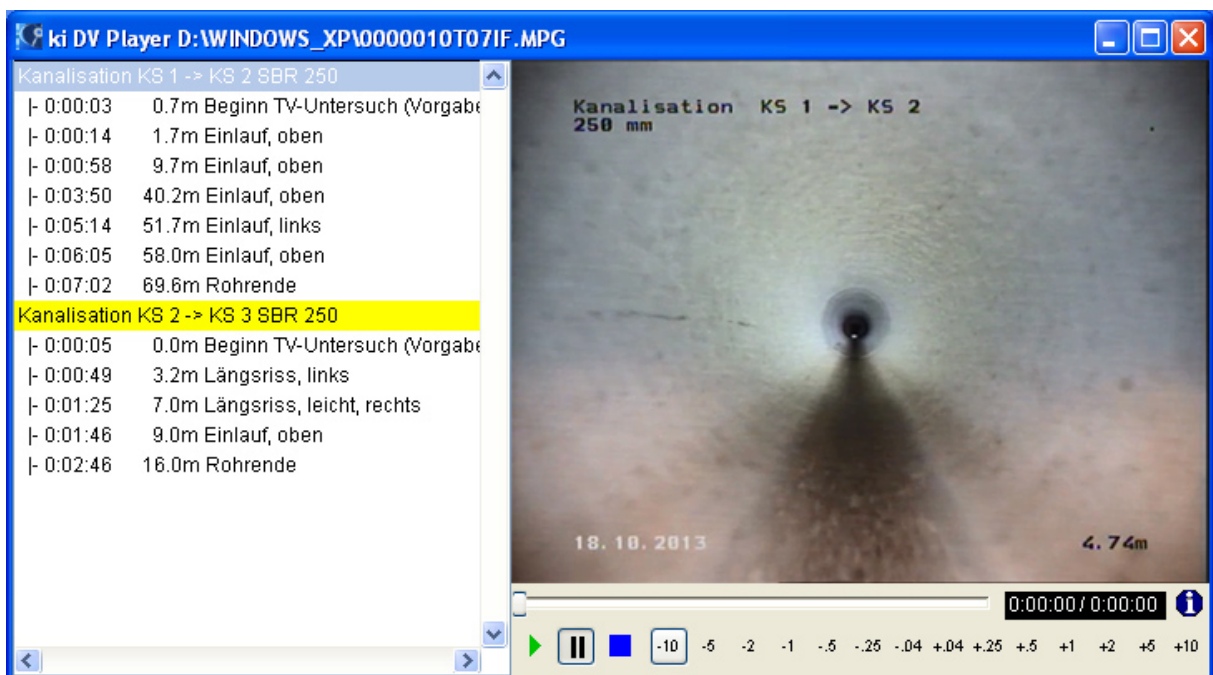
ki DV Player D:\WINDOWS_XP\0000010T07IF.MPG

Kanalisation KS 1 -> KS 2 SBR 250
|- 0:00:03 0.7m Beginn TV-Untersuch (Vorgabe
|- 0:00:14 1.7m Einlauf, oben
|- 0:00:58 9.7m Einlauf, oben
|- 0:03:50 40.2m Einlauf, oben
|- 0:05:14 51.7m Einlauf, links
|- 0:06:05 58.0m Einlauf, oben
|- 0:07:02 69.6m Rohrende
Kanalisation KS 2 -> KS 3 SBR 250
|- 0:00:05 0.0m Beginn TV-Untersuch (Vorgabe
|- 0:00:49 3.2m Längsriss, links
|- 0:01:25 7.0m Längsriss, leicht, rechts
|- 0:01:46 9.0m Einlauf, oben
|- 0:02:46 16.0m Rohrende

Kanalisation KS 1 -> KS 2
250 mm

18.10.2013
4.74m

0:00:00 / 0:00:00

-10 -5 -2 -1 -.5 -.25 -.04 +.04 +.25 +.5 +1 +2 +5 +10